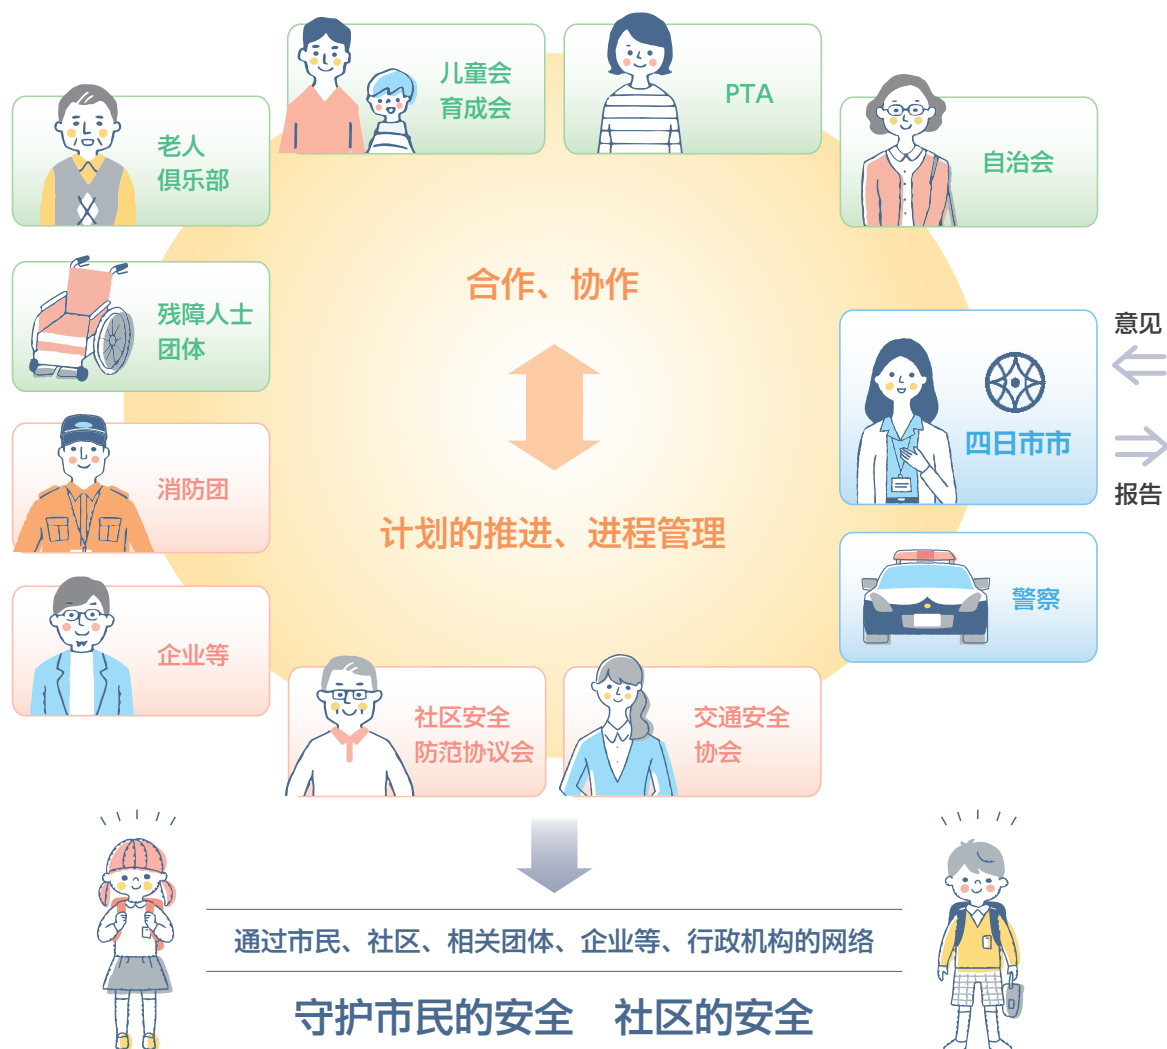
儿童会育成会

PTA

老人俱乐部

自治会

合作、协作

残障人士团体

意见

四日市市

报告

消防团

计划的推进、进程管理

警察

企业等

社区安全防范协议会

交通安全协会

通过市民、社区、相关团体、企业等、行政机构的网络

守护市民的安全　社区的安全